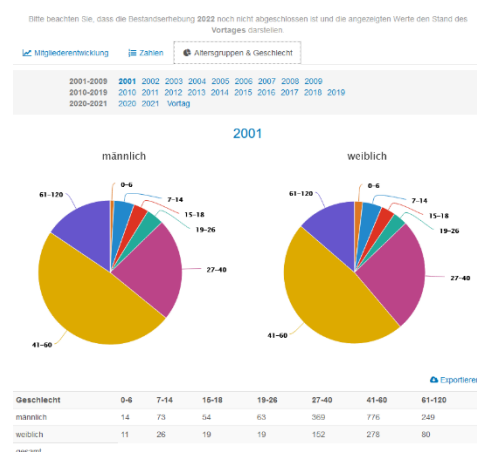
Bitte beachten Sie, dass die Bestandserhebung **2022** noch nicht abgeschlossen ist und die angezeigten Werte den Stand des **Vortages** darstellen.

Mitgliederentwicklung | Zahlen | Altersgruppen & Geschlecht

2001-2009 2001 2002 2003 2004 2005 2006 2007 2008 2009
2010-2019 2010 2011 2012 2013 2014 2015 2016 2017 2018 2019
2020-2021 2020 2021 Vortag

2001

männlich

0-6
7-14
15-18
19-26
27-40
41-60
61-120

weiblich

0-6
7-14
15-18
19-26
27-40
41-60
61-120

Exportieren

| Geschlecht | 0-6 | 7-14 | 15-18 | 19-26 | 27-40 | 41-60 | 61-120 |
|---|---|---|---|---|---|---|---|
| männlich | 14 | 73 | 54 | 63 | 369 | 776 | 249 |
| weiblich | 11 | 26 | 19 | 19 | 152 | 278 | 80 |
| gesamt | | | | | | | |